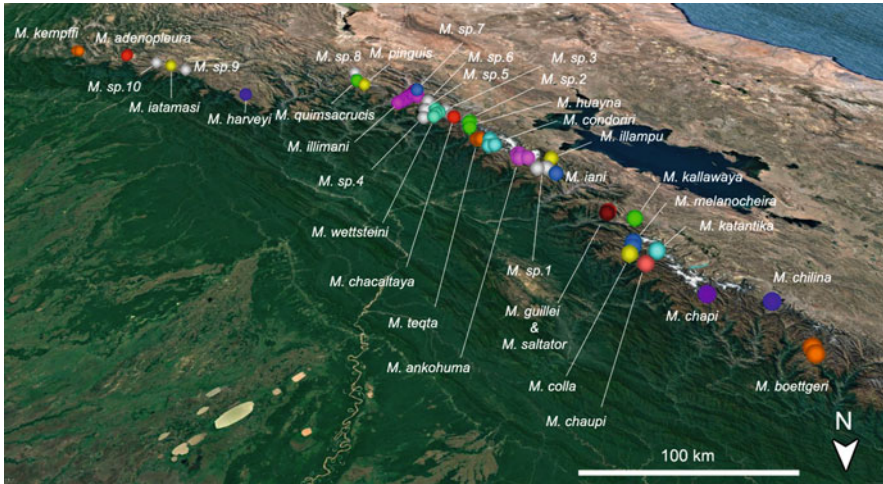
M. kempffi
M. adenopleura
M. sp.10
M. sp.9
M. iatamasi
M. harveyi
M. sp.8
M. pinguis
M. sp.7
M. sp.6
M. sp.5
M. sp.3
M. sp.2
M. quimsacrucis
M. huayna
M. condoriri
M. illimani
M. illampu
M. sp.4
M. iani
M. kallawaya
M. melanocheira
M. wettsteini
M. katantika
M. chacaltaya
M. sp.1
M. chilina
M. guillei
&
M. saltator
M. chapi
M. teqta
M. ankohuma
M. colla
M. boettgeri
M. chaupi
N
100 km